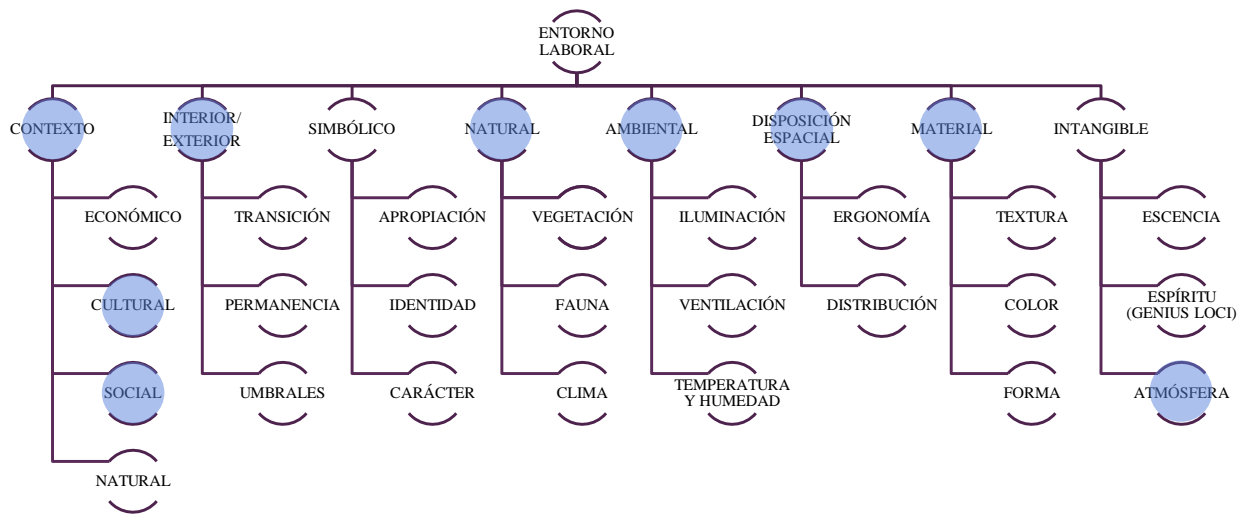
ENTORNO LABORAL

CONTEXTO
ECONÓMICO
CULTURAL
SOCIAL
NATURAL

INTERIOR/ EXTERIOR
TRANSICIÓN
PERMANENCIA
UMBRALES

SIMBÓLICO
APROPIACIÓN
IDENTIDAD
CARÁCTER

NATURAL
VEGETACIÓN
FAUNA
CLIMA

AMBIENTAL
ILUMINACIÓN
VENTILACIÓN
TEMPERATURA Y HUMEDAD

DISPOSICIÓN ESPACIAL
ERGONOMÍA
DISTRIBUCIÓN

MATERIAL
TEXTURA
COLOR
FORMA

INTANGIBLE
ESCENCIA
ESPÍRITU (GENIUS LOCI)
ATMÓSFERA